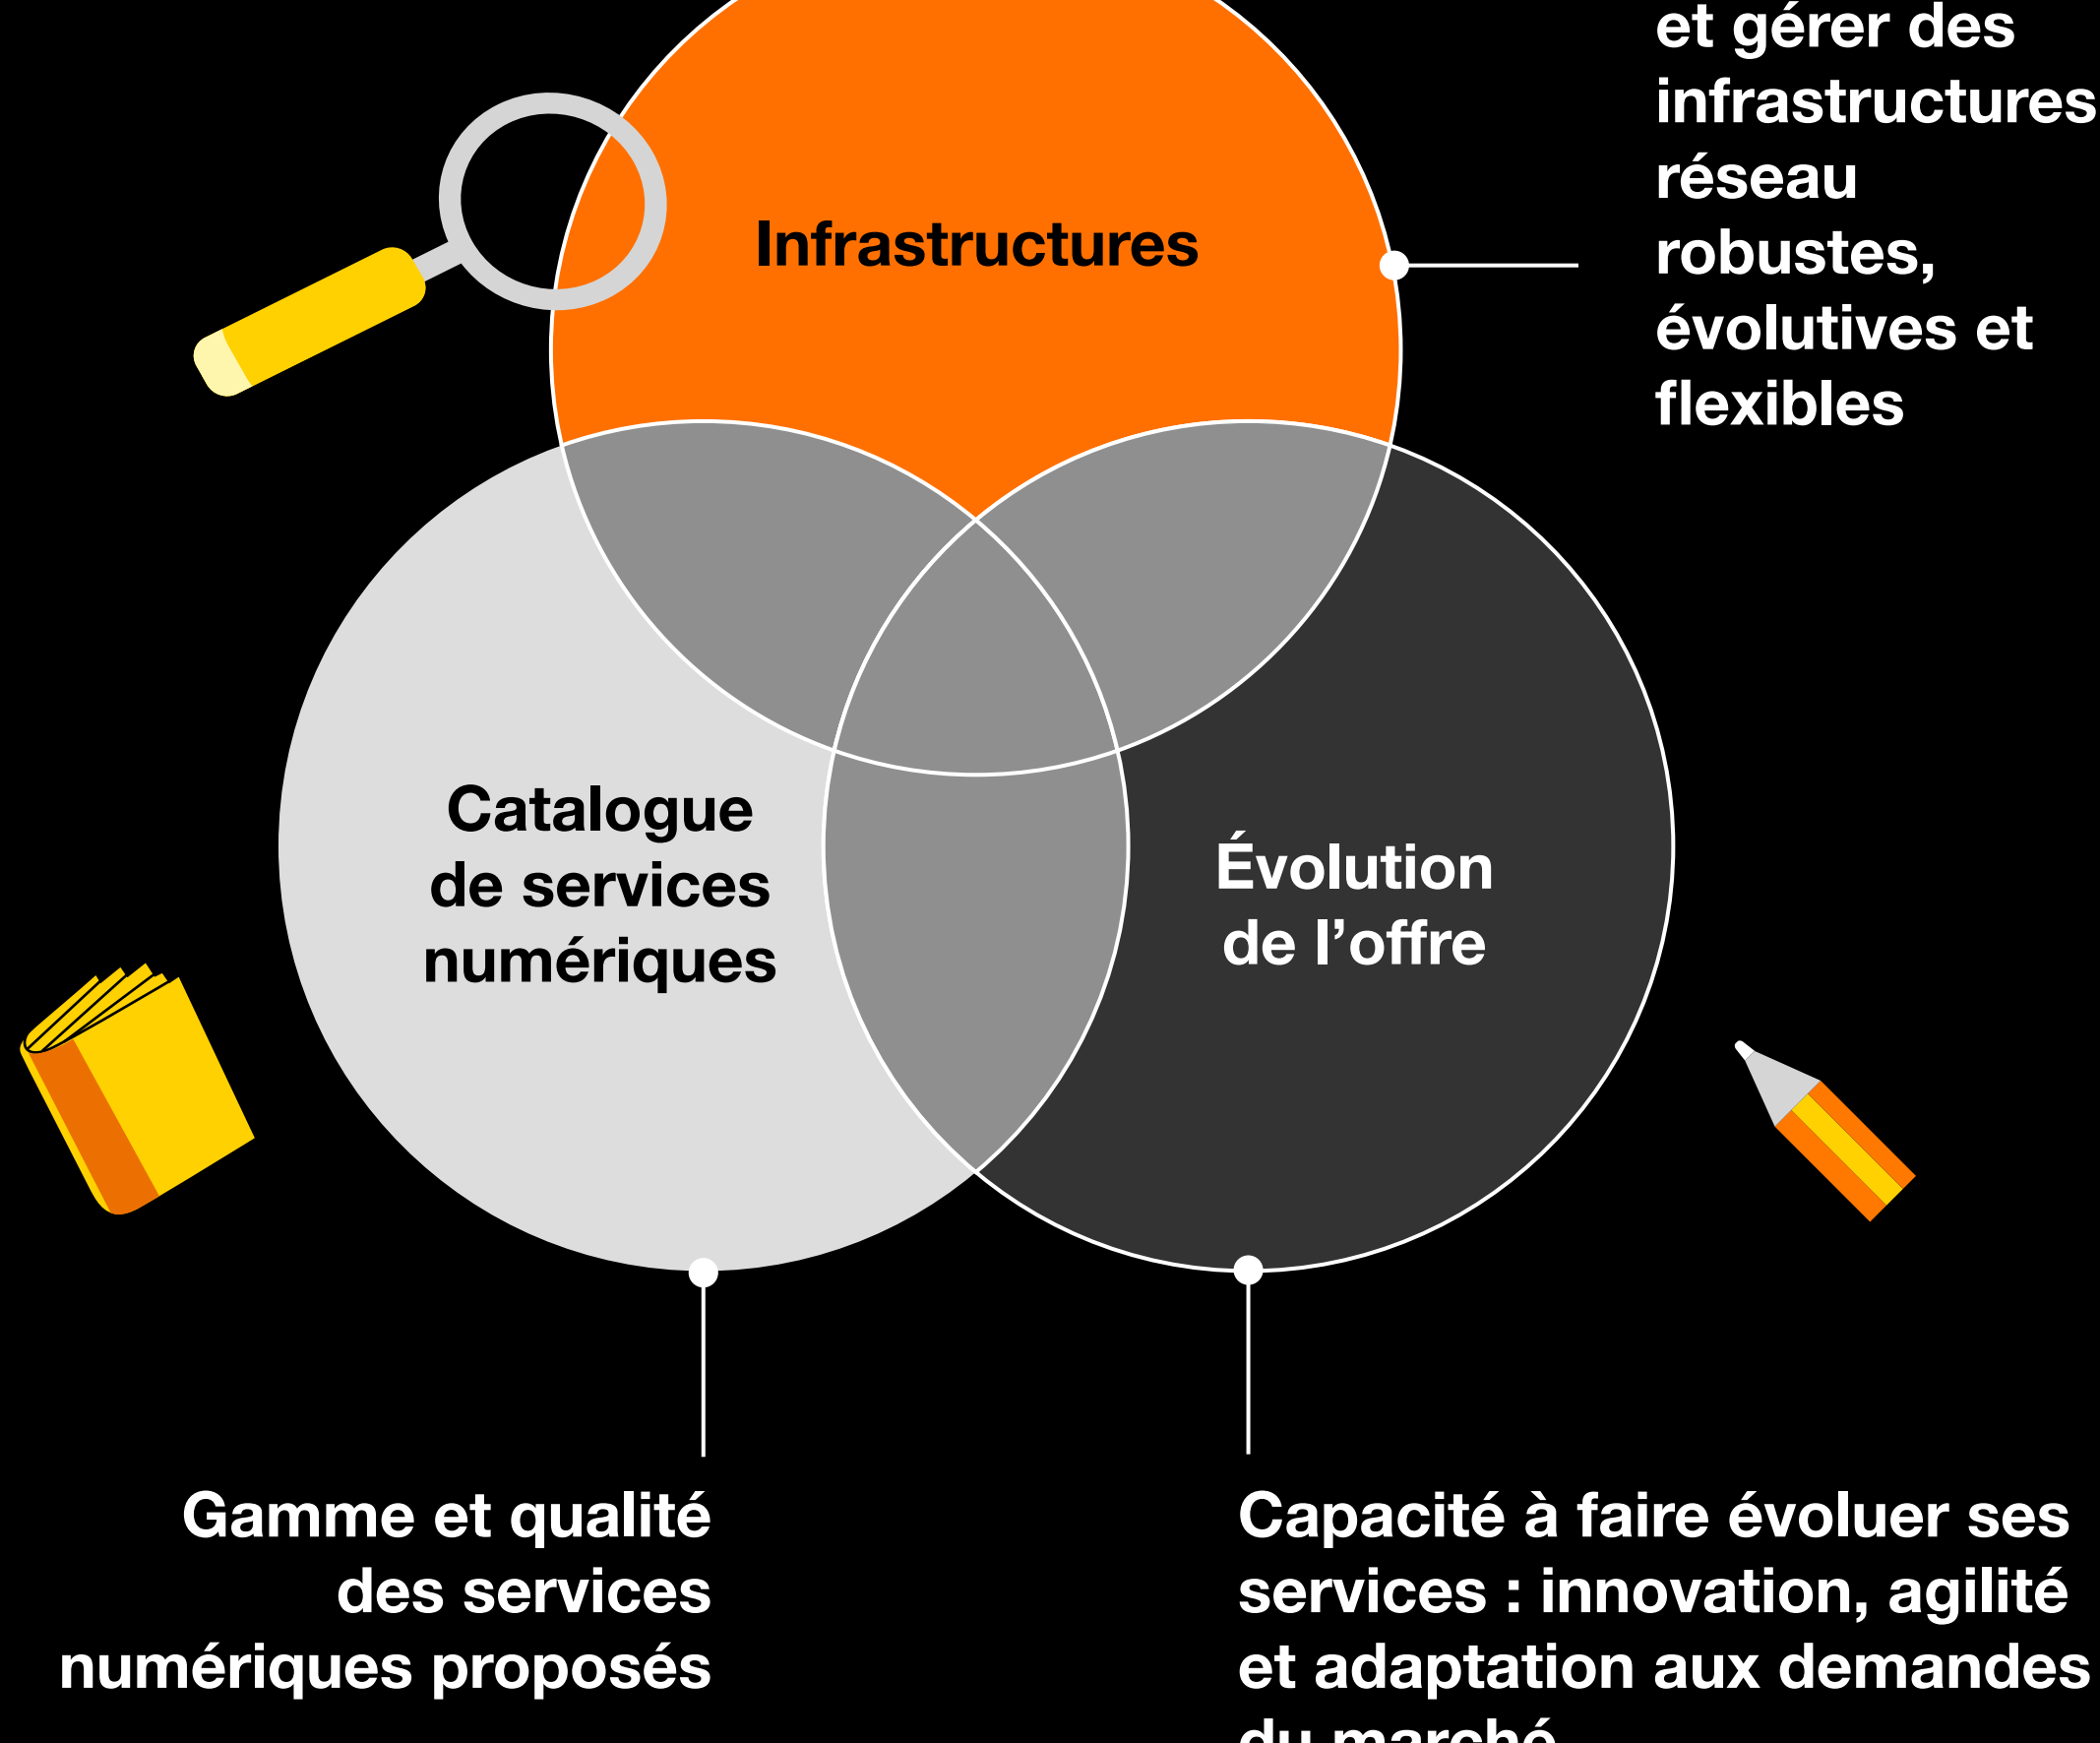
et gérer des infrastructures réseau robustes, évolutives et flexibles

Infrastructures

Catalogue de services numériques

Évolution de l'offre

Gamme et qualité des services numériques proposés

Capacité à faire évoluer ses services : innovation, agilité et adaptation aux demandes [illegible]